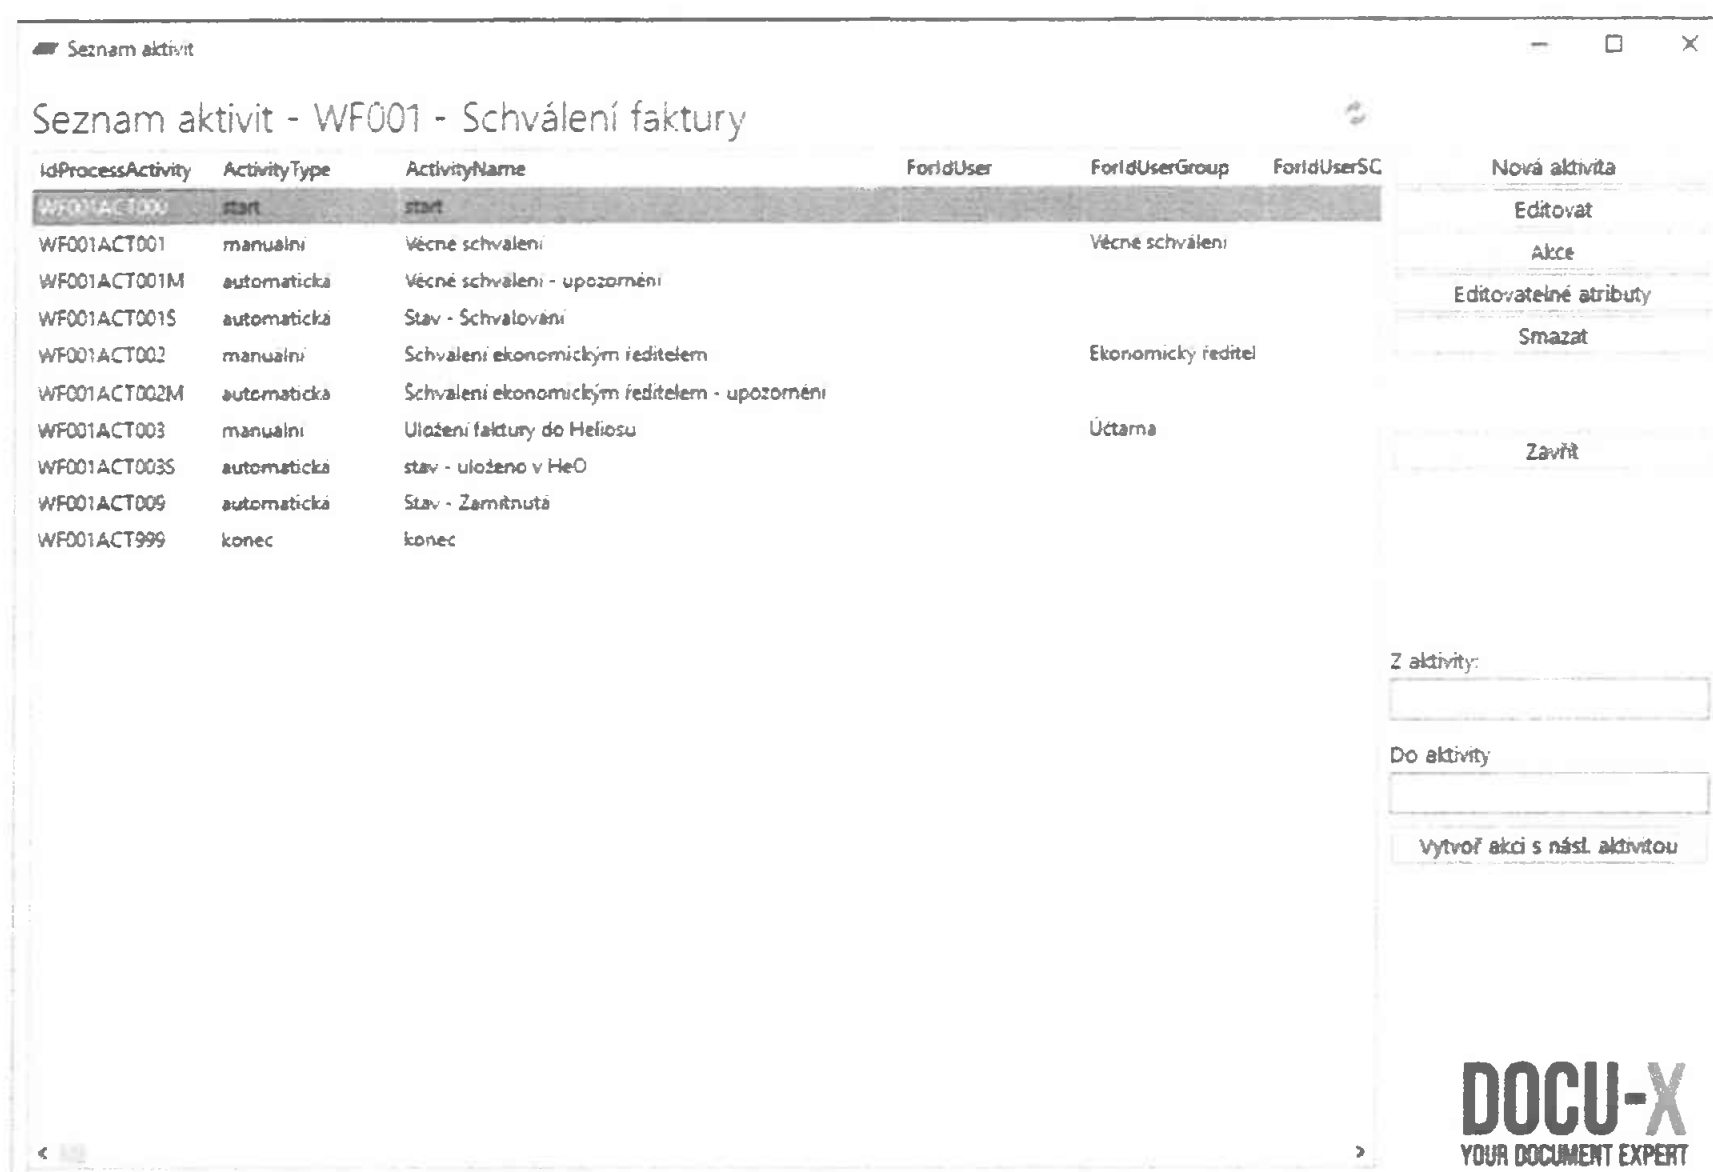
Seznam aktivit

Seznam aktivit - WF001 - Schválení faktury

| IdProcessActivity | ActivityType | ActivityName | ForIdUser | ForIdUserGroup | ForIdUserSC |
|---|---|---|---|---|---|
| WF001ACT000 | start | start | | | |
| WF001ACT001 | manualni | Věcné schválení | | Věcné schválení | |
| WF001ACT001M | automatická | Věcné schválení - upozornění | | | |
| WF001ACT001S | automatická | Stav - Schvalování | | | |
| WF001ACT002 | manualní | Schválení ekonomickým ředitelem | | Ekonomický ředitel | |
| WF001ACT002M | automatická | Schválení ekonomickým ředitelem - upozornění | | | |
| WF001ACT003 | manualni | Uložení faktury do Heliosu | | Účtarna | |
| WF001ACT003S | automatická | stav - uloženo v HeO | | | |
| WF001ACT009 | automatická | Stav - Zamítnutá | | | |
| WF001ACT999 | konec | konec | | | |

Nová aktivita
Editovat
Akce
Editovatelné atributy
Smazat
Zavřít

Z aktivity:
Do aktivity
Vytvoř akci s násl. aktivitou

DOCU-X
YOUR DOCUMENT EXPERT